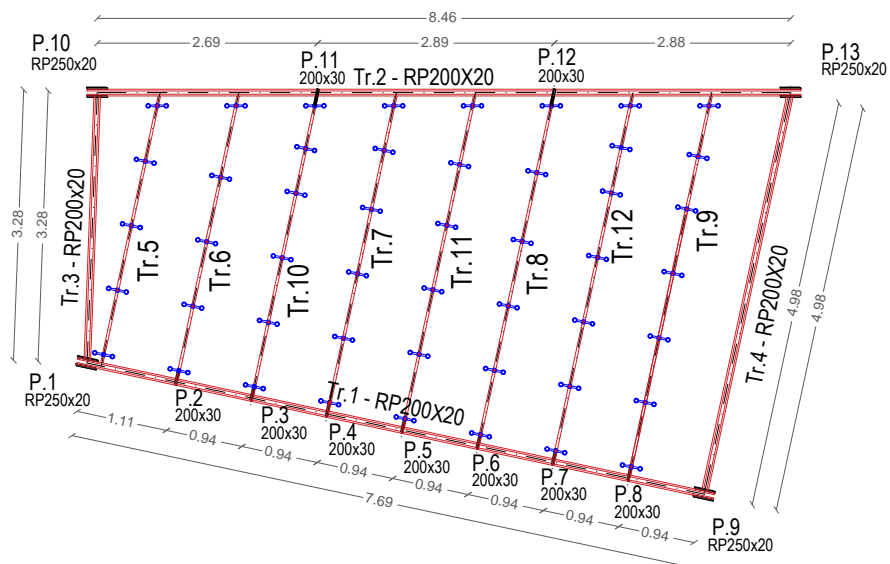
8.46

2.69

2.89

2.88

P.10
RP250x20

P.11
200x30

Tr.2 - RP200X20

P.12
200x30

P.13
RP250x20

3.28

3.28

Tr.3 - RP200x20

Tr.5

Tr.6

Tr.10

Tr.7

Tr.11

Tr.8

Tr.12

Tr.9

Tr.4 - RP200X20

4.98

4.98

P.1
RP250x20

P.2
200x30

P.3
200x30

Tr.1 - RP200X20

P.4
200x30

P.5
200x30

P.6
200x30

P.7
200x30

P.8
200x30

P.9
RP250x20

1.11

0.94

0.94

0.94

0.94

0.94

0.94

0.94

7.69